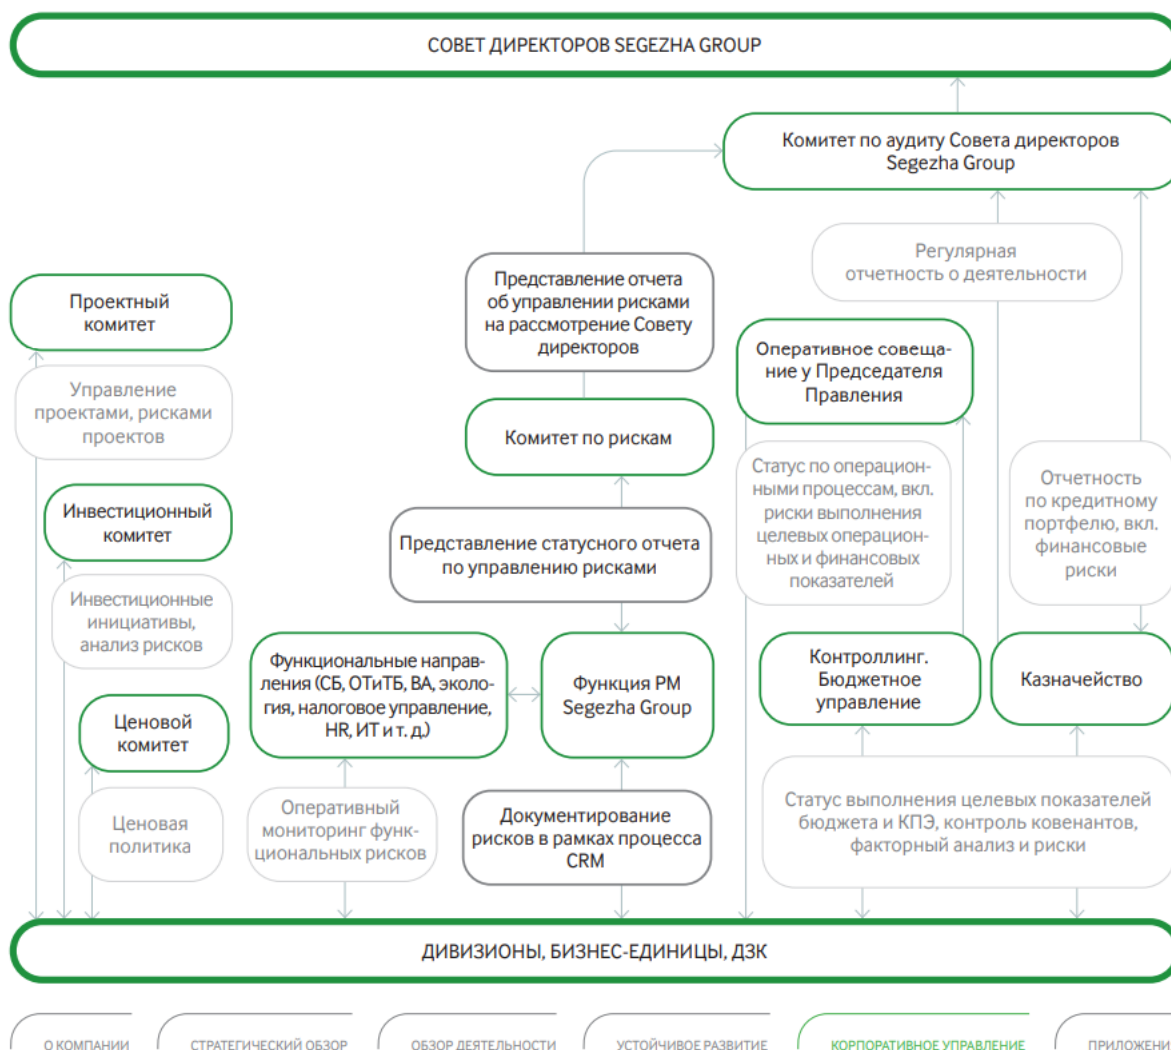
СОВЕТ ДИРЕКТОРОВ SEGEZHA GROUP

Комитет по аудиту Совета директоров Segezha Group

Регулярная отчетность о деятельности

Проектный комитет

Управление проектами, рисками проектов

Инвестиционный комитет

Инвестиционные инициативы, анализ рисков

Ценовой комитет

Ценовая политика

Представление отчета об управлении рисками на рассмотрение Совету директоров

Комитет по рискам

Представление статусного отчета по управлению рисками

Функциональные направления (СБ, ОТиТБ, ВА, экология, налоговое управление, HR, ИТ и т. д.)

Функция PM Segezha Group

Оперативный мониторинг функциональных рисков

Документирование рисков в рамках процесса CRM

Оперативное совещание у Председателя Правления

Статус по операционными процессам, вкл. риски выполнения целевых операционных и финансовых показателей

Отчетность по кредитному портфелю, вкл. финансовые риски

Контроллинг. Бюджетное управление

Казначейство

Статус выполнения целевых показателей бюджета и КПЭ, контроль ковенантов, факторный анализ и риски

ДИВИЗИОНЫ, БИЗНЕС-ЕДИНИЦЫ, ДЗК

О КОМПАНИИ | СТРАТЕГИЧЕСКИЙ ОБЗОР | ОБЗОР ДЕЯТЕЛЬНОСТИ | УСТОЙЧИВОЕ РАЗВИТИЕ | КОРПОРАТИВНОЕ УПРАВЛЕНИЕ | ПРИЛОЖЕНИ